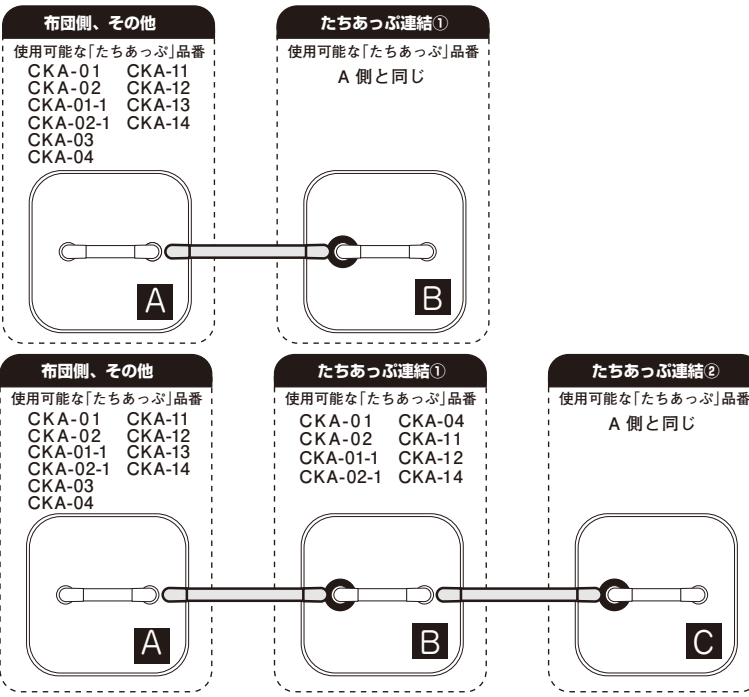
布団側、その他

使用可能な「たちあっぷ」品番

CKA-01 CKA-11
CKA-02 CKA-12
CKA-01-1 CKA-13
CKA-02-1 CKA-14
CKA-03
CKA-04

A

たちあっぷ連結①

使用可能な「たちあっぷ」品番

A 側と同じ

B

布団側、その他

使用可能な「たちあっぷ」品番

CKA-01 CKA-11
CKA-02 CKA-12
CKA-01-1 CKA-13
CKA-02-1 CKA-14
CKA-03
CKA-04

A

たちあっぷ連結①

使用可能な「たちあっぷ」品番

CKA-01 CKA-04
CKA-02 CKA-11
CKA-01-1 CKA-12
CKA-02-1 CKA-14

B

たちあっぷ連結②

使用可能な「たちあっぷ」品番

A 側と同じ

C